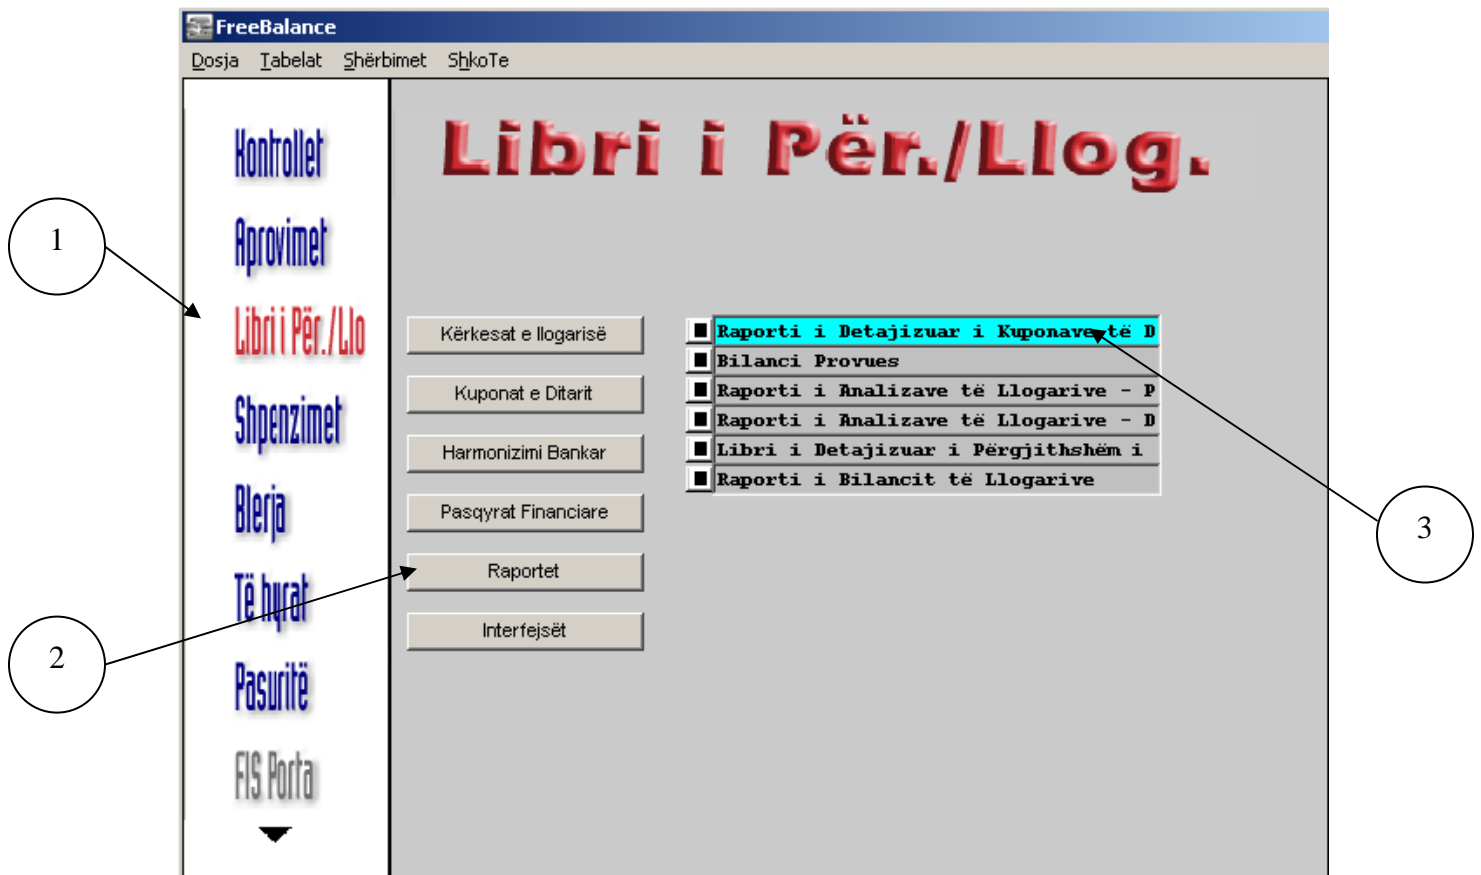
FreeBalance

Dosja Tabelat Shërbimet ShkoTe

Kontrollet
Aprovimet
Libri i Për./Llo
Shpenzimet
Blerja
Të hyrat
Pasuritë
FIS Porta

Libri i Për./Llog.

1

2

3

Kërkesat e llogarisë
Kuponat e Ditarit
Harmonizimi Bankar
Pasqyrat Financiare
Raportet
Interfejsët

Raporti i Detajizuar i Kuponave të D
Bilanci Provues
Raporti i Analizave të Llogarive - P
Raporti i Analizave të Llogarive - D
Libri i Detajizuar i Përgjithshëm i
Raporti i Bilancit të Llogarive